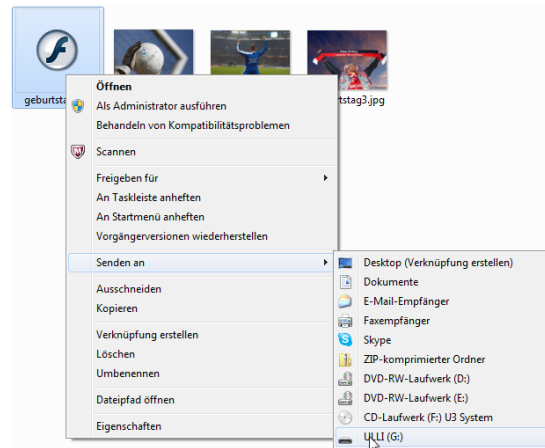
geburtsta

rtstag3.jpg

Öffnen
Als Administrator ausführen
Behandeln von Kompatibilitätsproblemen
Scannen
Freigeben für
An Taskleiste anheften
An Startmenü anheften
Vorgängerversionen wiederherstellen
Senden an
Ausschneiden
Kopieren
Verknüpfung erstellen
Löschen
Umbenennen
Dateipfad öffnen
Eigenschaften

Desktop (Verknüpfung erstellen)
Dokumente
E-Mail-Empfänger
Faxempfänger
Skype
ZIP-komprimierter Ordner
DVD-RW-Laufwerk (D:)
DVD-RW-Laufwerk (E:)
CD-Laufwerk (F:) U3 System
ULLI (G:)